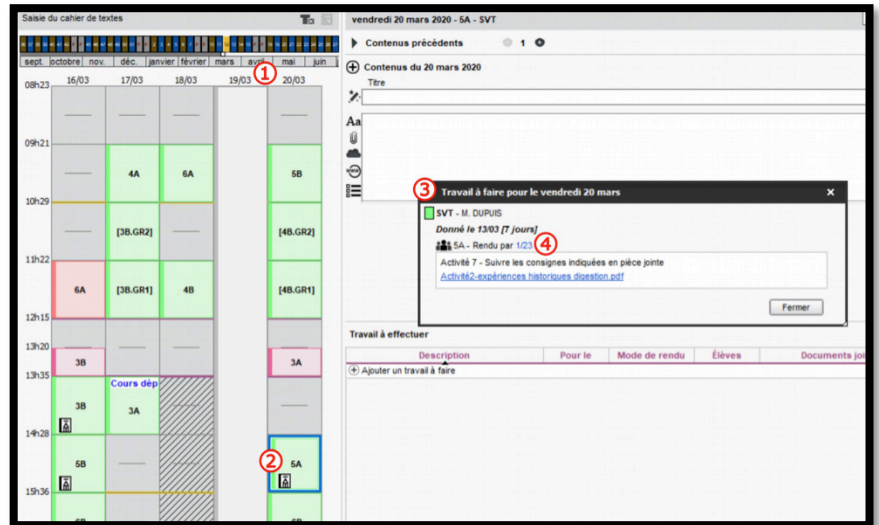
Saisie du cahier de textes

sept. octobre nov. déc. janvier février mars avril mai juin

①

| | 16/03 | 17/03 | 18/03 | 19/03 | 20/03 |
|---|---|---|---|---|---|
| 08h23 | | | | | |
| 09h21 | | 4A | 6A | | 5B |
| 10h29 | | [3B.GR2] | | | [4B.GR2] |
| 11h22 | 6A | [3B.GR1] | 4B | | [4B.GR1] |
| 12h15 | | | | | |
| 13h20 | 3B | | | | 3A |
| 13h35 | 3B | Cours dép 3A | | | |
| 14h28 | 5B | | | | ② 5A |
| 15h36 | | | | | |

vendredi 20 mars 2020 - 5A - SVT

Contenus précédents 1

Contenus du 20 mars 2020

Titre

③ Travail à faire pour le vendredi 20 mars

SVT - M. DUPUIS

Donné le 13/03 [7 jours]

5A - Rendu par 1/23 ④

Activité 7 - Suivre les consignes indiquées en pièce jointe

Activité2-expériences historiques digestion.pdf

Fermer

Travail à effectuer

| Description | Pour le | Mode de rendu | Élèves | Documents joi |
|---|---|---|---|---|

Ajouter un travail à faire